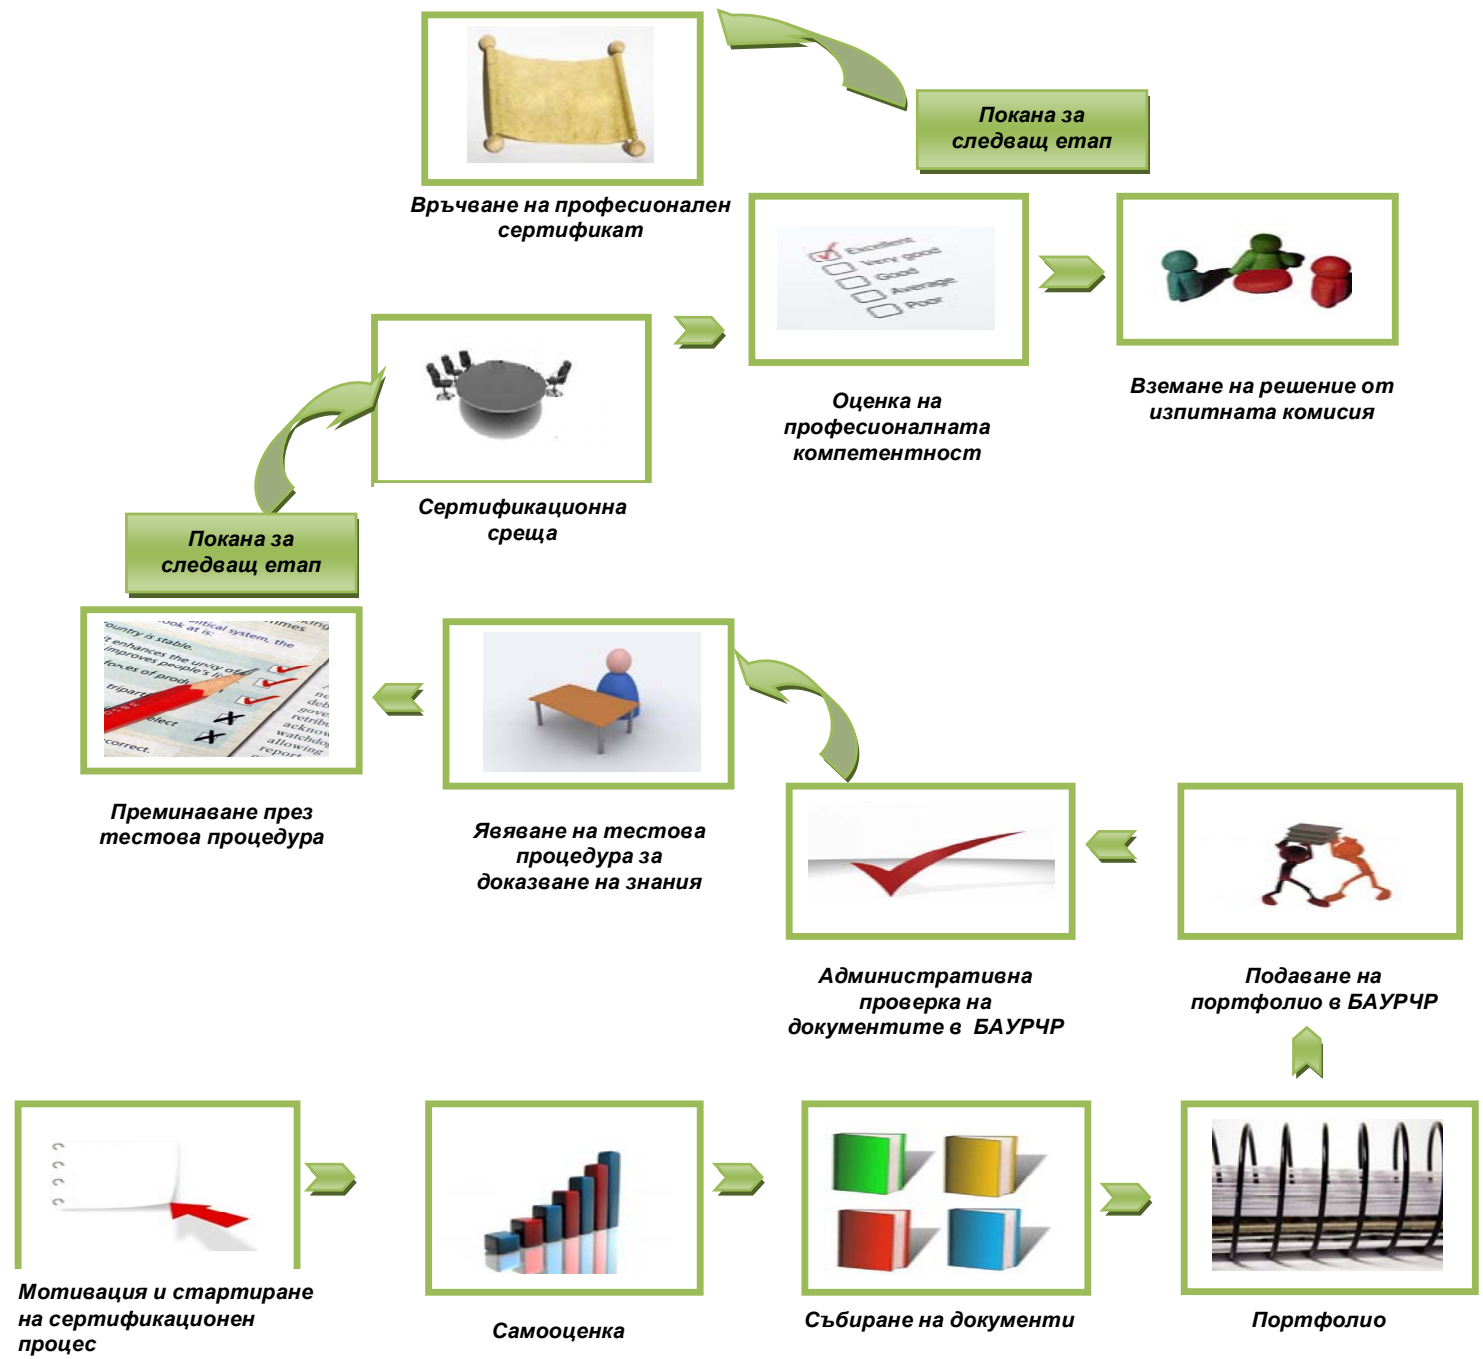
Покана за следващ етап

Връчване на професионален сертификат

Excellent
Very good
Good
Average
Poor

Оценка на професионалната компетентност

Вземане на решение от изпитната комисия

Сертификационна среща

Покана за следващ етап

Преминаване през тестова процедура

Явяване на тестова процедура за доказване на знания

Административна проверка на документите в БАУРЧР

Подаване на портфолио в БАУРЧР

Мотивация и стартиране на сертификационен процес

Самооценка

Събиране на документи

Портфолио